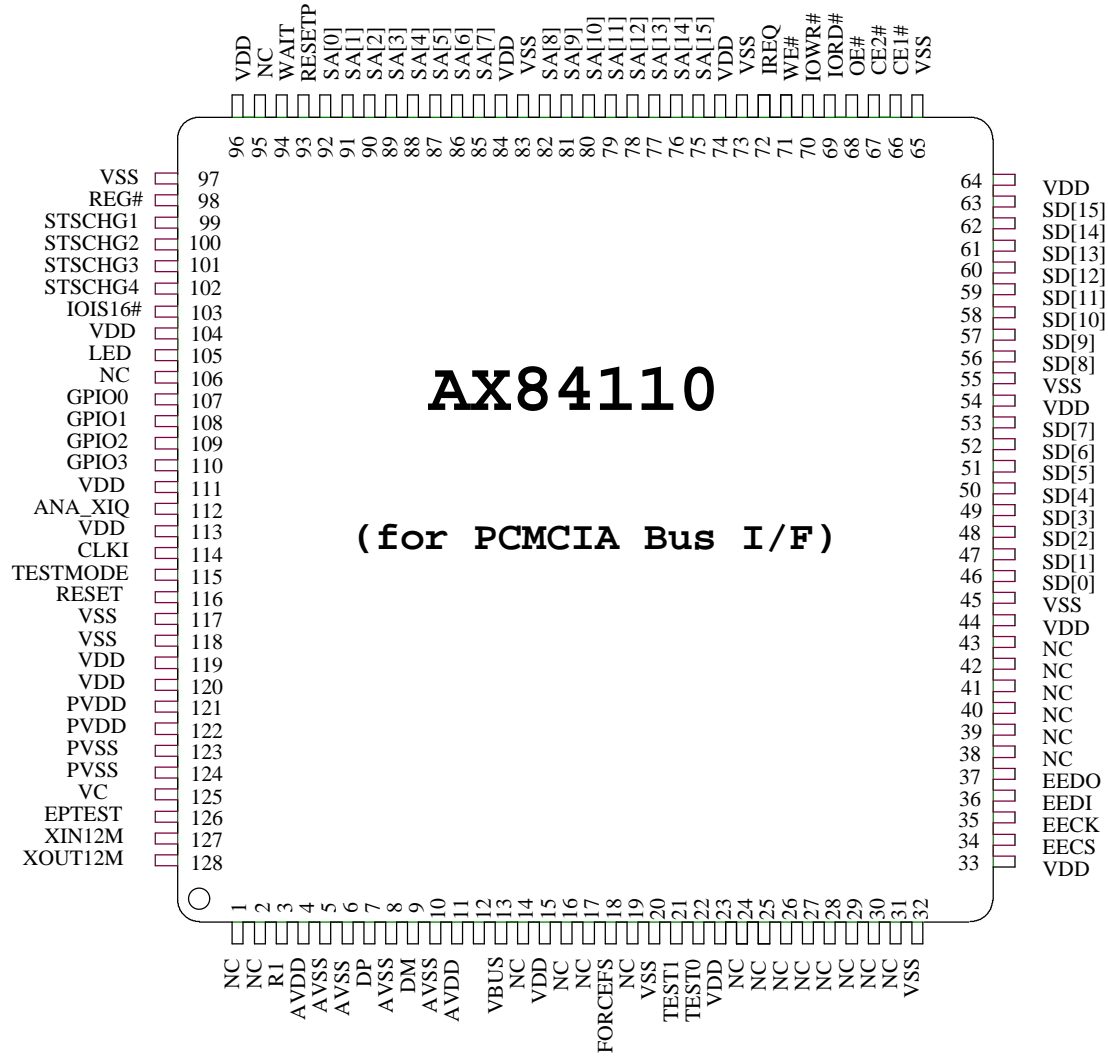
VDD NC WAIT RESETP SA[0] SA[1] SA[2] SA[3] SA[4] SA[5] SA[6] SA[7] VDD VSS SA[8] SA[9] SA[10] SA[11] SA[12] SA[13] SA[14] SA[15] VDD VSS IREQ WE# IOWR# IORD# OE# CE2# CE1# VSS

96 95 94 93 92 91 90 89 88 87 86 85 84 83 82 81 80 79 78 77 76 75 74 73 72 71 70 69 68 67 66 65

VSS 97
REG# 98
STSCHG1 99
STSCHG2 100
STSCHG3 101
STSCHG4 102
IOIS16# 103
VDD 104
LED 105
NC 106
GPIO0 107
GPIO1 108
GPIO2 109
GPIO3 110
VDD 111
ANA_XIQ 112
VDD 113
CLKI 114
TESTMODE 115
RESET 116
VSS 117
VSS 118
VDD 119
VDD 120
PVDD 121
PVDD 122
PVSS 123
PVSS 124
VC 125
EPTEST 126
XIN12M 127
XOUT12M 128

64 VDD
63 SD[15]
62 SD[14]
61 SD[13]
60 SD[12]
59 SD[11]
58 SD[10]
57 SD[9]
56 SD[8]
55 VSS
54 VDD
53 SD[7]
52 SD[6]
51 SD[5]
50 SD[4]
49 SD[3]
48 SD[2]
47 SD[1]
46 SD[0]
45 VSS
44 VDD
43 NC
42 NC
41 NC
40 NC
39 NC
38 NC
37 EEDO
36 EEDI
35 EECK
34 EECS
33 VDD

AX84110

(for PCMCIA Bus I/F)

1 2 3 4 5 6 7 8 9 10 11 12 13 14 15 16 17 18 19 20 21 22 23 24 25 26 27 28 29 30 31 32

NC NC R1 AVDD AVSS AVSS DP AVSS DM AVSS AVDD VBUS NC VDD NC NC FORCEFS NC VSS TEST1 TEST0 VDD NC NC NC NC NC NC NC NC VSS